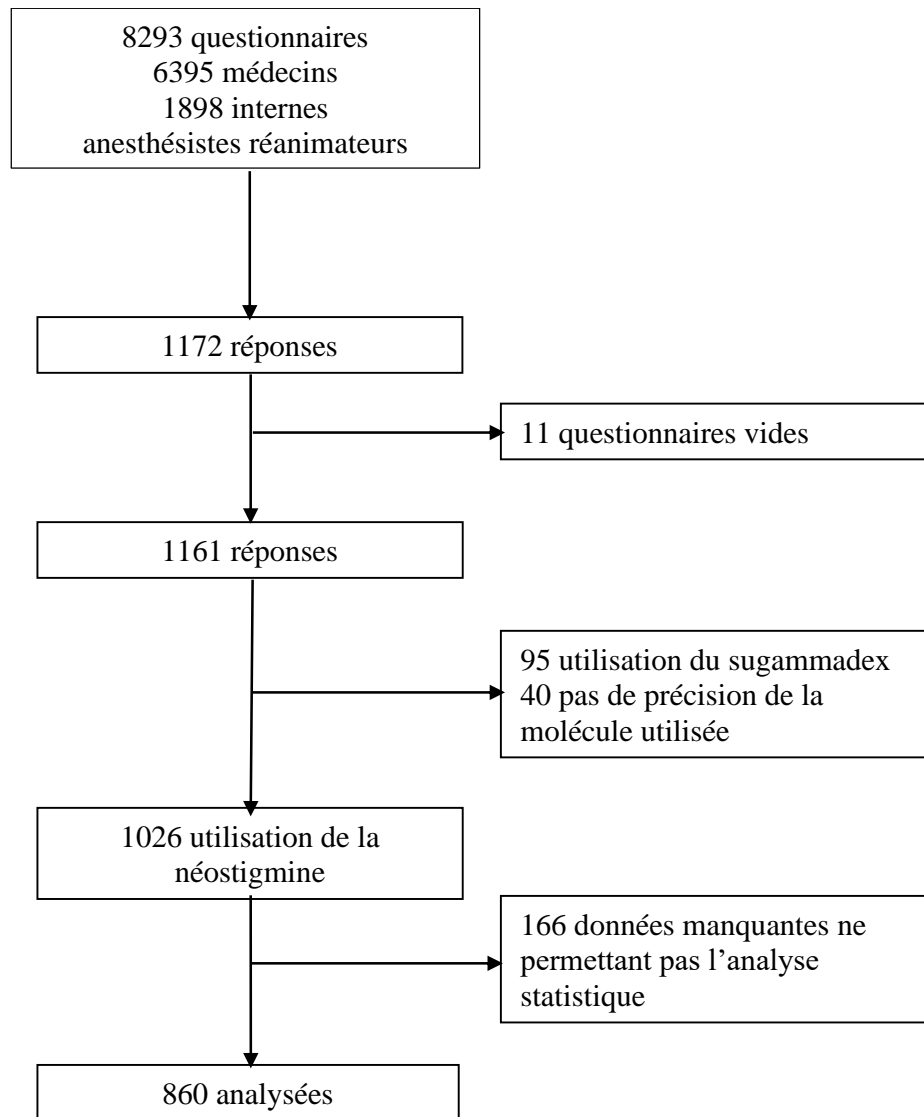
8293 questionnaires
6395 médecins
1898 internes
anesthésistes réanimateurs

1172 réponses

11 questionnaires vides

1161 réponses

95 utilisation du sugammadex
40 pas de précision de la molécule utilisée

1026 utilisation de la néostigmine

166 données manquantes ne permettant pas l'analyse statistique

860 analysées